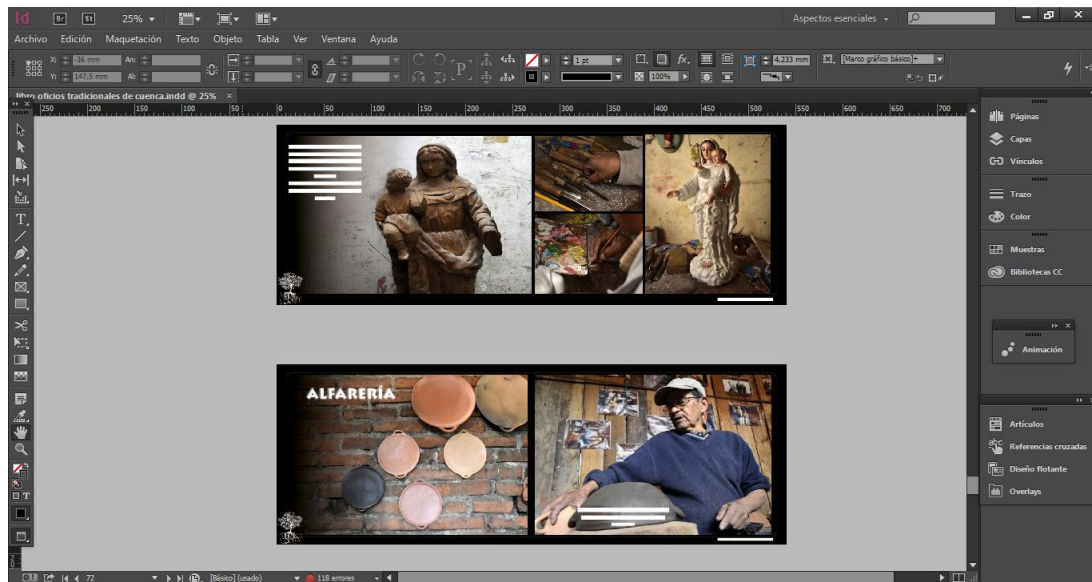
Id Br St 25%

Aspectos esenciales

Archivo Edición Maquetación Texto Objeto Tabla Ver Ventana Ayuda

X: -36 mm
Y: 147,5 mm
An:
Al:

1 pt
100%
4,233 mm
[Marco gráfico básico]+

libro oficios tradicionales de cuenca.indd @ 25%

250 200 150 100 50 0 50 100 150 200 250 300 350 400 450 500 550 600 650 700

ALFARERÍA

Páginas
Capas
Vínculos
Trazo
Color
Muestras
Bibliotecas CC
Animación
Artículos
Referencias cruzadas
Diseño flotante
Overlays

72
[Básico] (usado)
118 errores